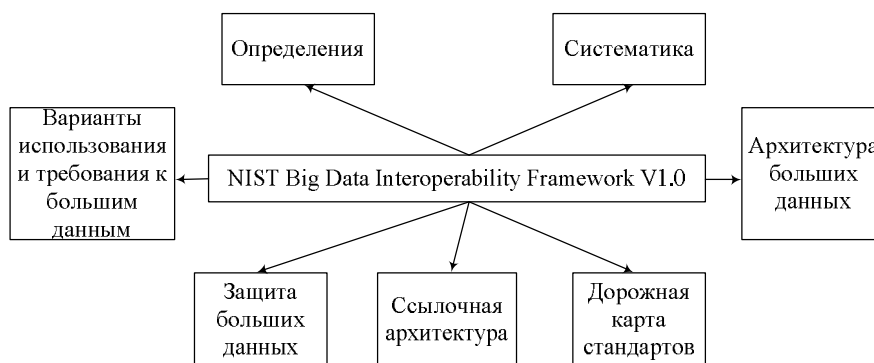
Определения

Систематика

Варианты использования и требования к большим данным

NIST Big Data Interoperability Framework V1.0

Архитектура больших данных

Защита больших данных

Ссылочная архитектура

Дорожная карта стандартов